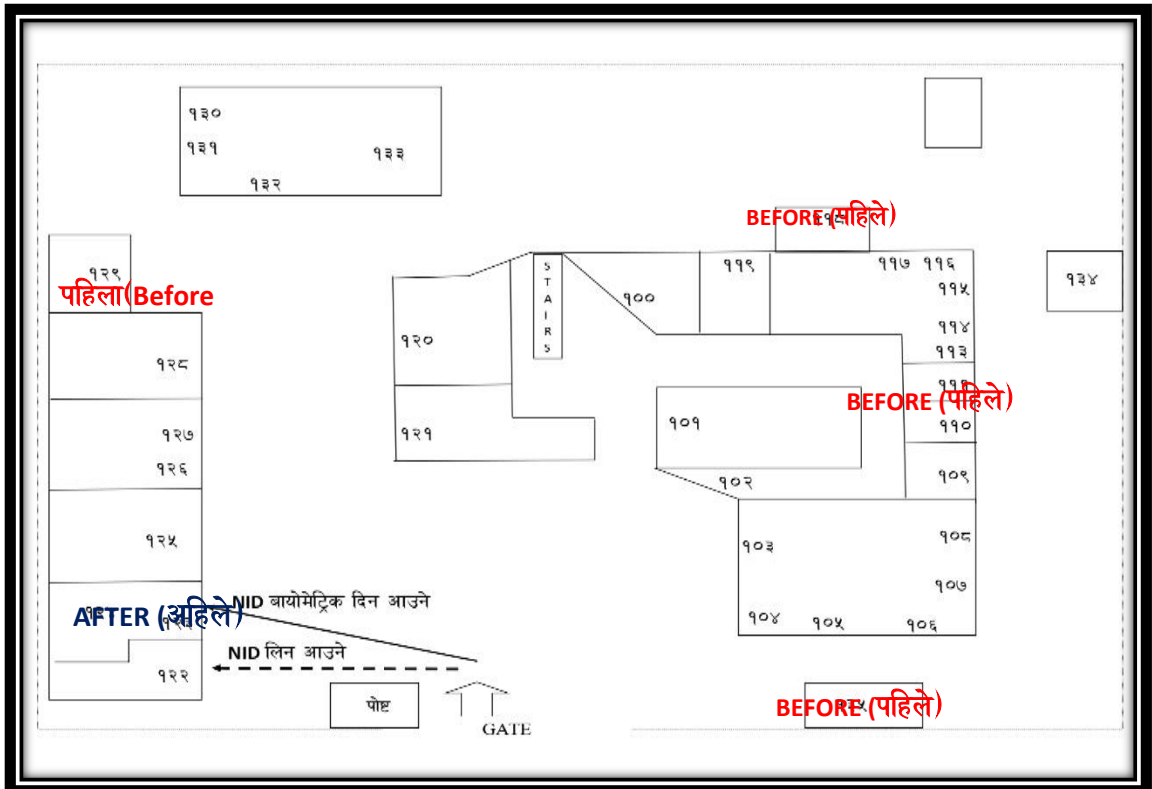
१३०
१३१
१३३
१३२

BEFORE (पहिले)

१२९
पहिला(Before

STAIRS

१००
११९
११७ ११६
११५
१३४
११४
११३
१२०
१२८
११२
BEFORE (पहिले)
१२७
१०१
११०
१२१
१२६
१०९
१०२
१२५
१०३
१०८
१०७
१०४ १०५ १०६
NID बायोमेट्रिक दिन आउने
AFTER (अहिले)
NID लिन आउने
१२२
पोष्ट
GATE
BEFORE (पहिले)